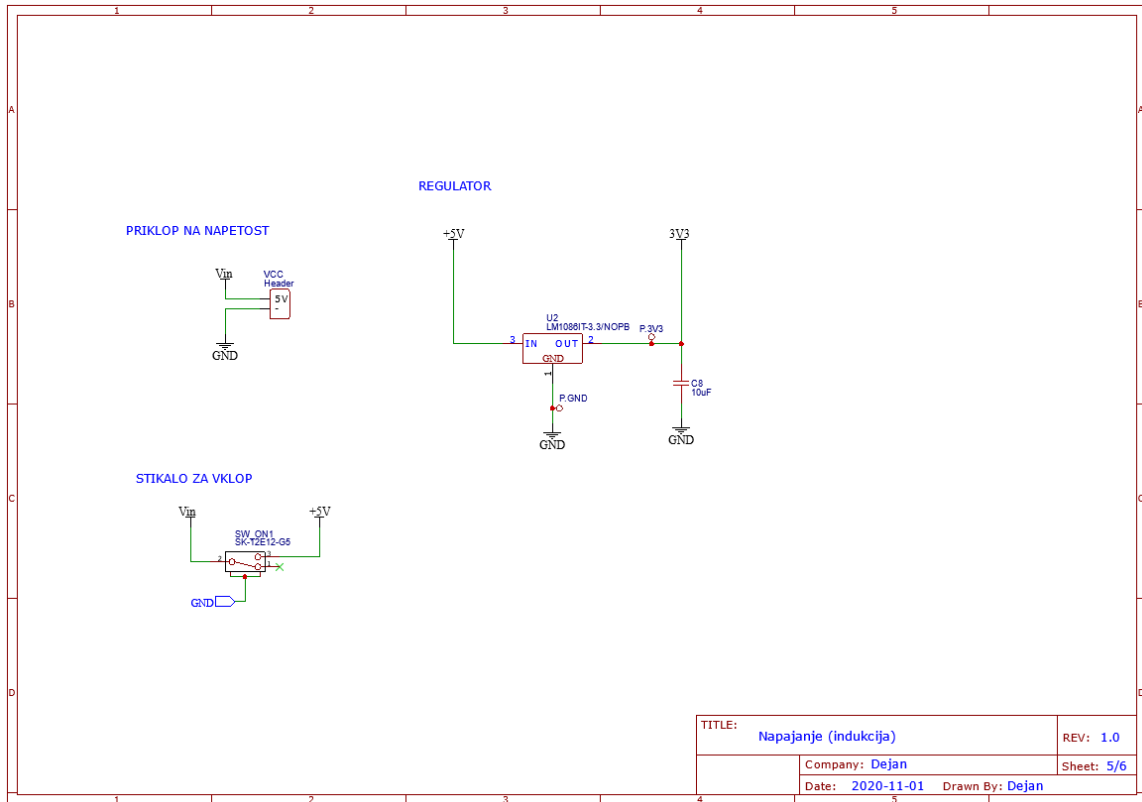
1 2 3 4 5

A

REGULATOR

PRIKLOP NA NAPETOST

+5V

3V3

Vin

VCC
Header

5V
-

B

U2
LM1086IT-3.3/NOPB

P.3V3

3 IN OUT 2

GND

GND

1

C8
10uF

P.GND

GND

GND

STIKALO ZA VKLOP

C

Vin

+5V

SW_ON1
SK-T2E12-G5

2 3 1

GND

D

TITLE: Napajanje (indukcija) REV: 1.0

Company: Dejan Sheet: 5/6

Date: 2020-11-01 Drawn By: Dejan

1 2 3 4 5